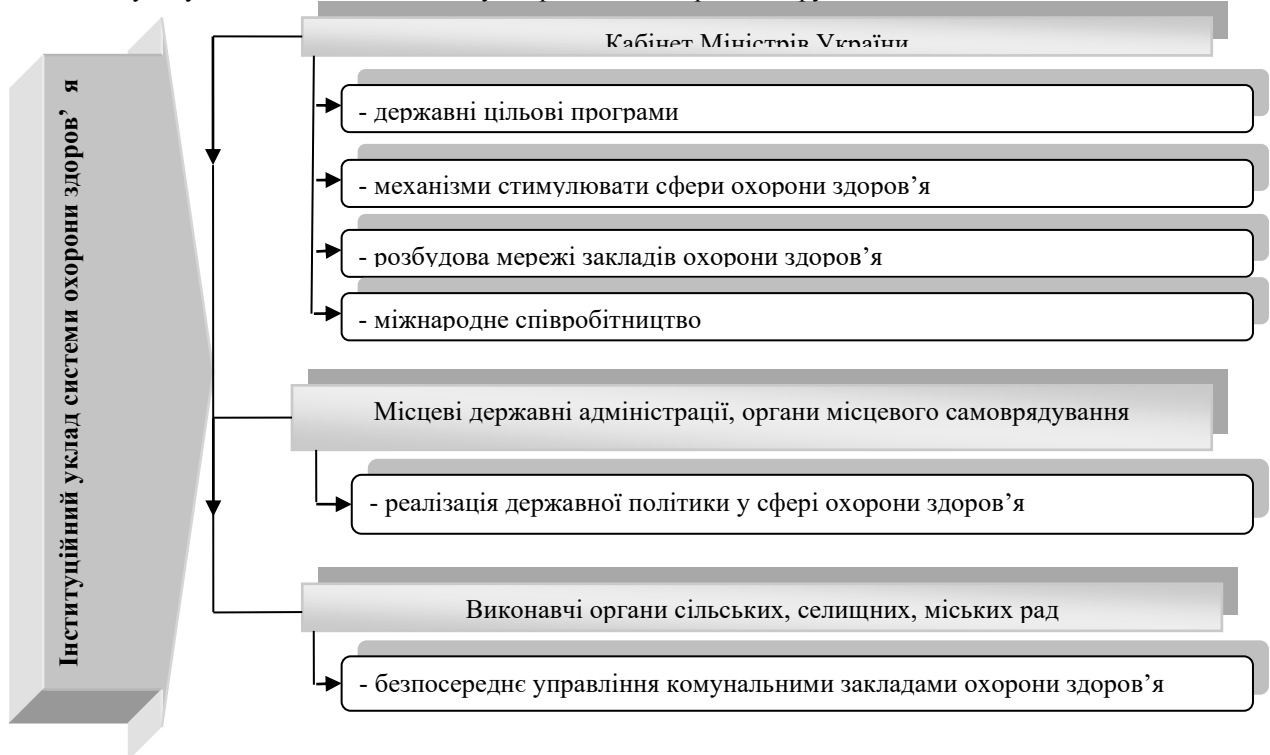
Інституційний уклад системи охорони здоров' я

Кабінет Міністрів України

- державні цільові програми

- механізми стимулювати сфери охорони здоров'я

- розбудова мережі закладів охорони здоров'я

- міжнародне співробітництво

Місцеві державні адміністрації, органи місцевого самоврядування

- реалізація державної політики у сфері охорони здоров'я

Виконавчі органи сільських, селищних, міських рад

- безпосереднє управління комунальними закладами охорони здоров'я